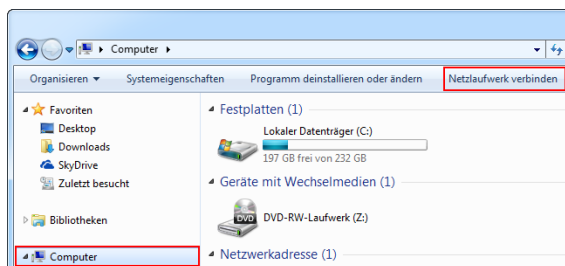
Computer ▸

Organisieren ▾ Systemeigenschaften Programm deinstallieren oder ändern Netzlaufwerk verbinden

Favoriten
Desktop
Downloads
SkyDrive
Zuletzt besucht

Bibliotheken

Computer

Festplatten (1)
Lokaler Datenträger (C:)
197 GB frei von 232 GB

Geräte mit Wechselmedien (1)
DVD
DVD-RW-Laufwerk (Z:)

Netzwerkadresse (1)